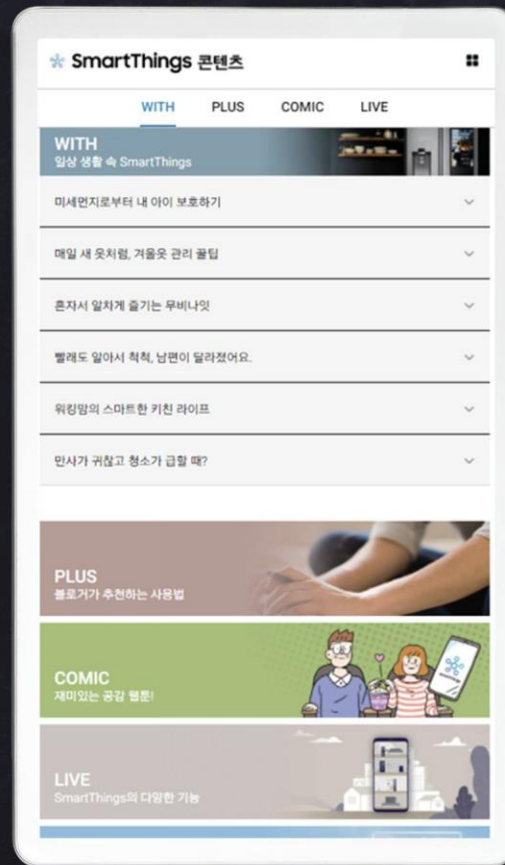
SmartThings 콘텐츠

WITH PLUS COMIC LIVE

WITH
일상 생활 속 SmartThings

미세먼지로부터 내 아이 보호하기

매일 새 옷처럼, 겨울옷 관리 꿀팁

혼자서 알차게 즐기는 무비나잇

빨래도 알아서 척척, 남편이 달라졌어요.

워킹맘의 스마트한 키친 라이프

만사가 귀찮고 청소가 급할 때?

PLUS
블로거가 추천하는 사용법

COMIC
재미있는 공감 웹툰!

LIVE
SmartThings의 다양한 기능